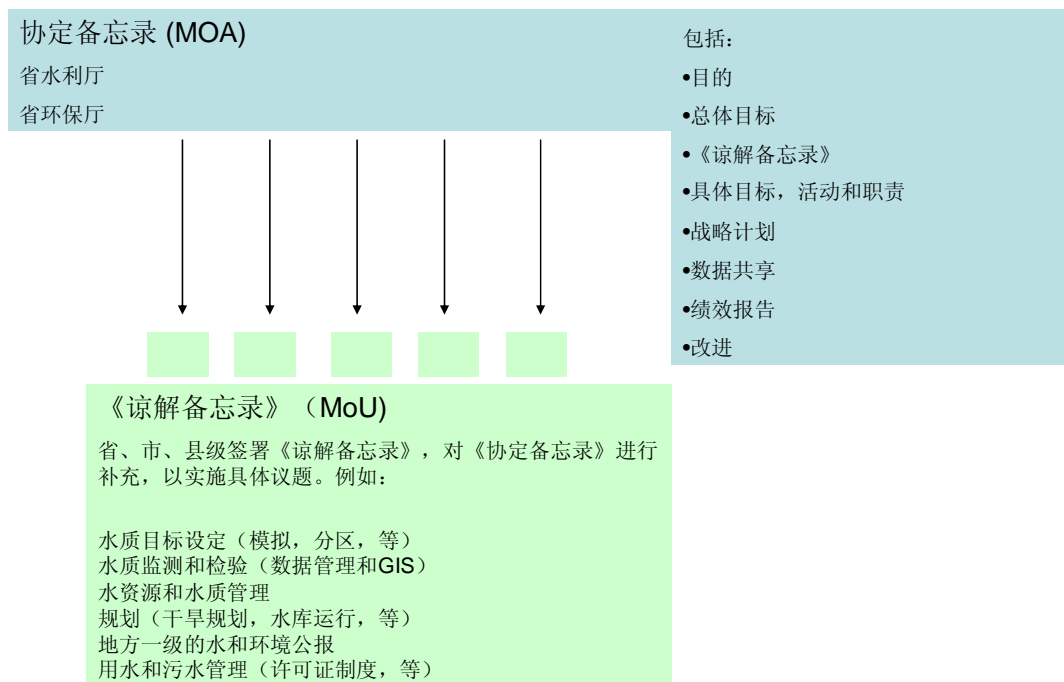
协定备忘录 (MOA)

省水利厅

省环保厅

包括：

•目的

•总体目标

•《谅解备忘录》

•具体目标，活动和职责

•战略计划

•数据共享

•绩效报告

•改进

《谅解备忘录》（MoU)

省、市、县级签署《谅解备忘录》，对《协定备忘录》进行补充，以实施具体议题。例如：

水质目标设定（模拟，分区，等）
水质监测和检验（数据管理和GIS）
水资源和水质管理
规划（干旱规划，水库运行，等）
地方一级的水和环境公报
用水和污水管理（许可证制度，等）